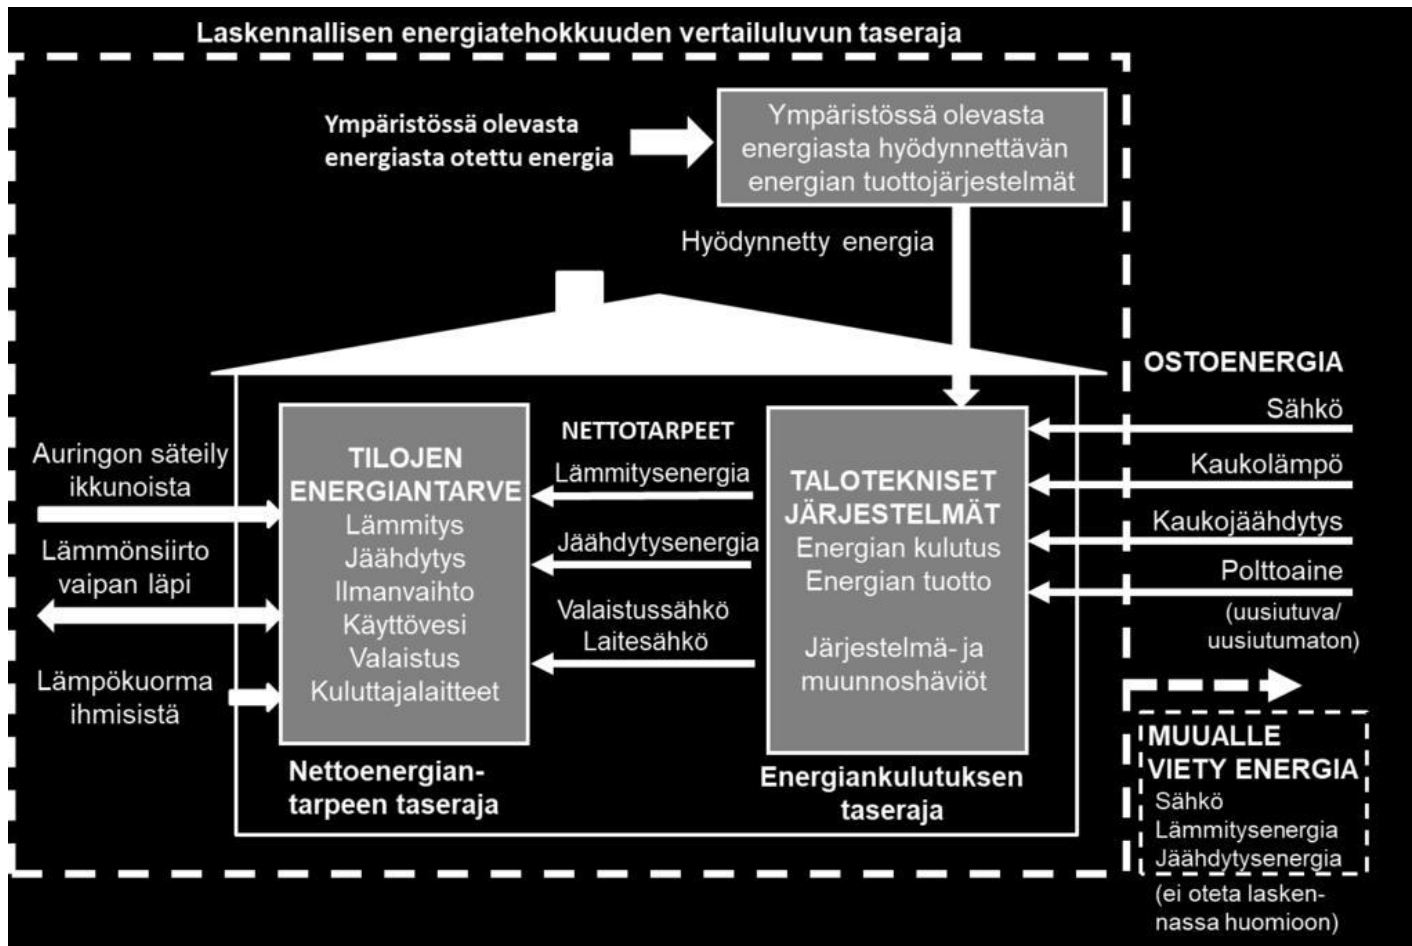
Laskennallisen energiatehokkuuden vertailuluvun taseraja

Ympäristössä olevasta energiasta otettu energia

Ympäristössä olevasta energiasta hyödynnettävän energian tuottojärjestelmät

Hyödynnetty energia

OSTOENERGIA

Sähkö

Kaukolämpö

Kaukojäähdytys

Polttoaine

(uusiutuva/ uusiutumaton)

Auringon säteily ikkunoista

Lämmönsiirto vaipan läpi

Lämpökuorma ihmisistä

TILOJEN ENERGIANTARVE
Lämmitys
Jäähdytys
Ilmanvaihto
Käyttövesi
Valaistus
Kuluttajalaitteet

NETTOTARPEET

Lämmitysenergia

Jäähdytysenergia

Valaistussähkö
Laitesähkö

TALOTEKNISET JÄRJESTELMÄT
Energian kulutus
Energian tuotto

Järjestelmä- ja muunnoshäviöt

Nettoenergiantarpeen taseraja

Energiankulutuksen taseraja

MUUALLE VIETY ENERGIA
Sähkö
Lämmitysenergia
Jäähdytysenergia

(ei oteta laskennassa huomioon)